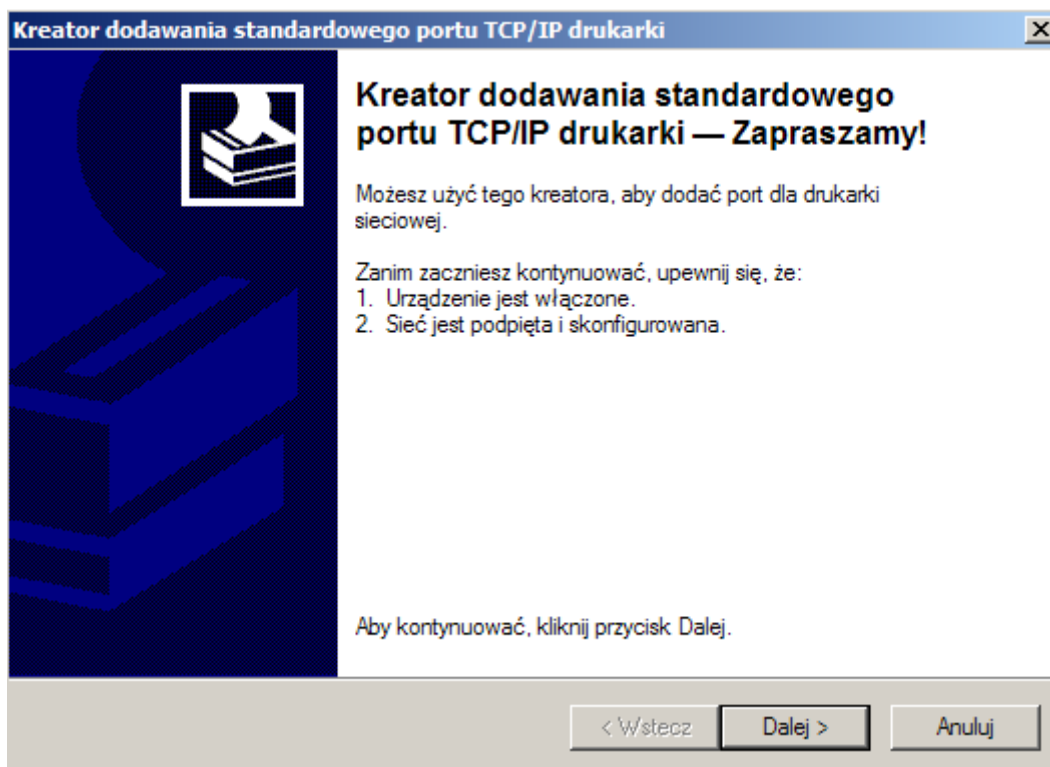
Kreator dodawania standardowego portu TCP/IP drukarki

Kreator dodawania standardowego portu TCP/IP drukarki — Zapraszamy!

Możesz użyć tego kreatora, aby dodać port dla drukarki sieciowej.

Zanim zaczniesz kontynuować, upewnij się, że:
1. Urządzenie jest włączone.
2. Sieć jest podpięta i skonfigurowana.

Aby kontynuować, kliknij przycisk Dalej.

< Wstecz
Dalej >
Anuluj